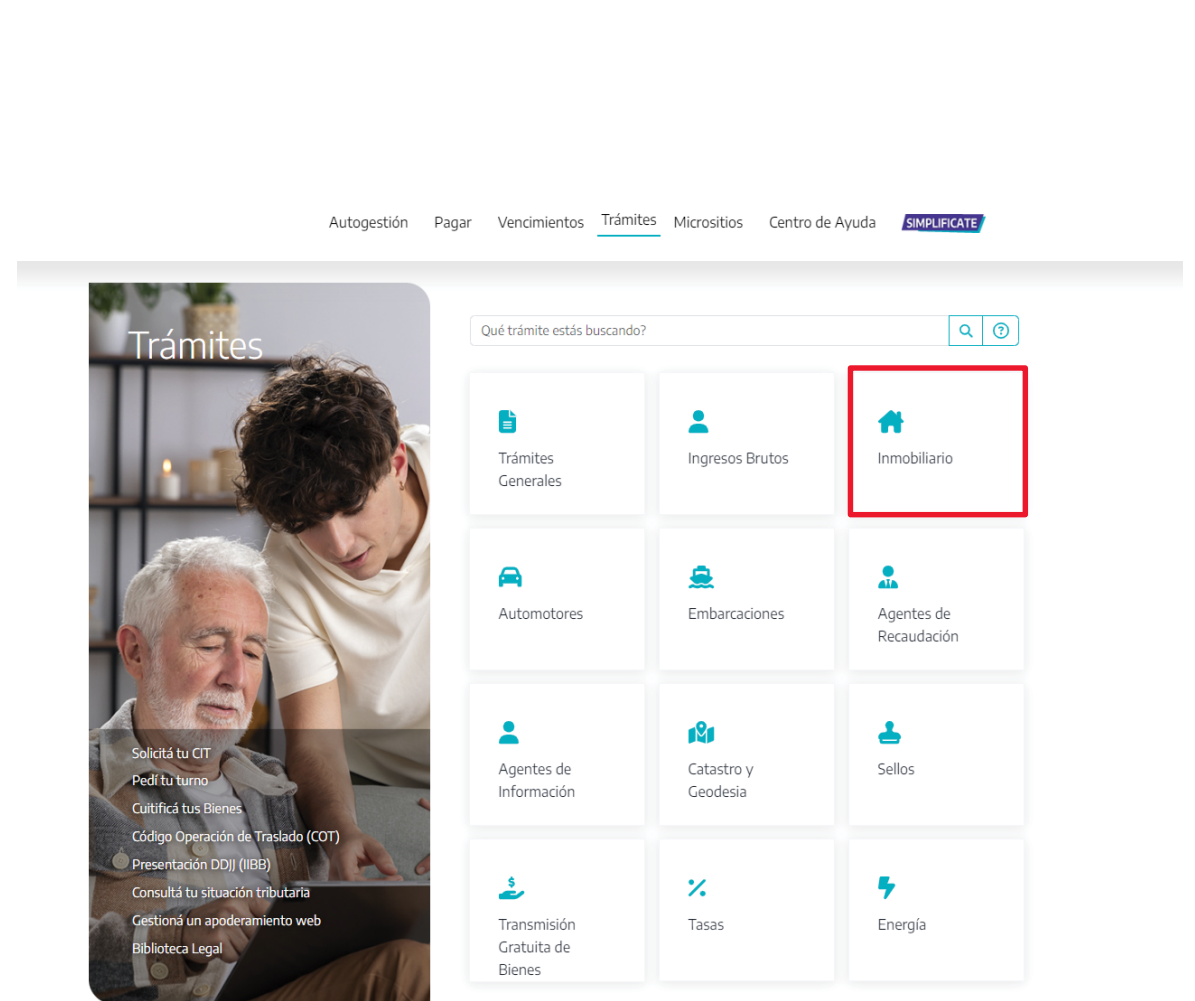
Autogestión Pagar Vencimientos Trámites Micrositios Centro de Ayuda SIMPLIFICATE

Trámites

Solicitá tu CIT
Pedí tu turno
Cuitificá tus Bienes
Código Operación de Traslado (COT)
Presentación DDJJ (IIBB)
Consultá tu situación tributaria
Gestioná un apoderamiento web
Biblioteca Legal

Qué trámite estás buscando?

Trámites Generales

Ingresos Brutos

Inmobiliario

Automotores

Embarcaciones

Agentes de Recaudación

Agentes de Información

Catastro y Geodesia

Sellos

Transmisión Gratuita de Bienes

Tasas

Energía